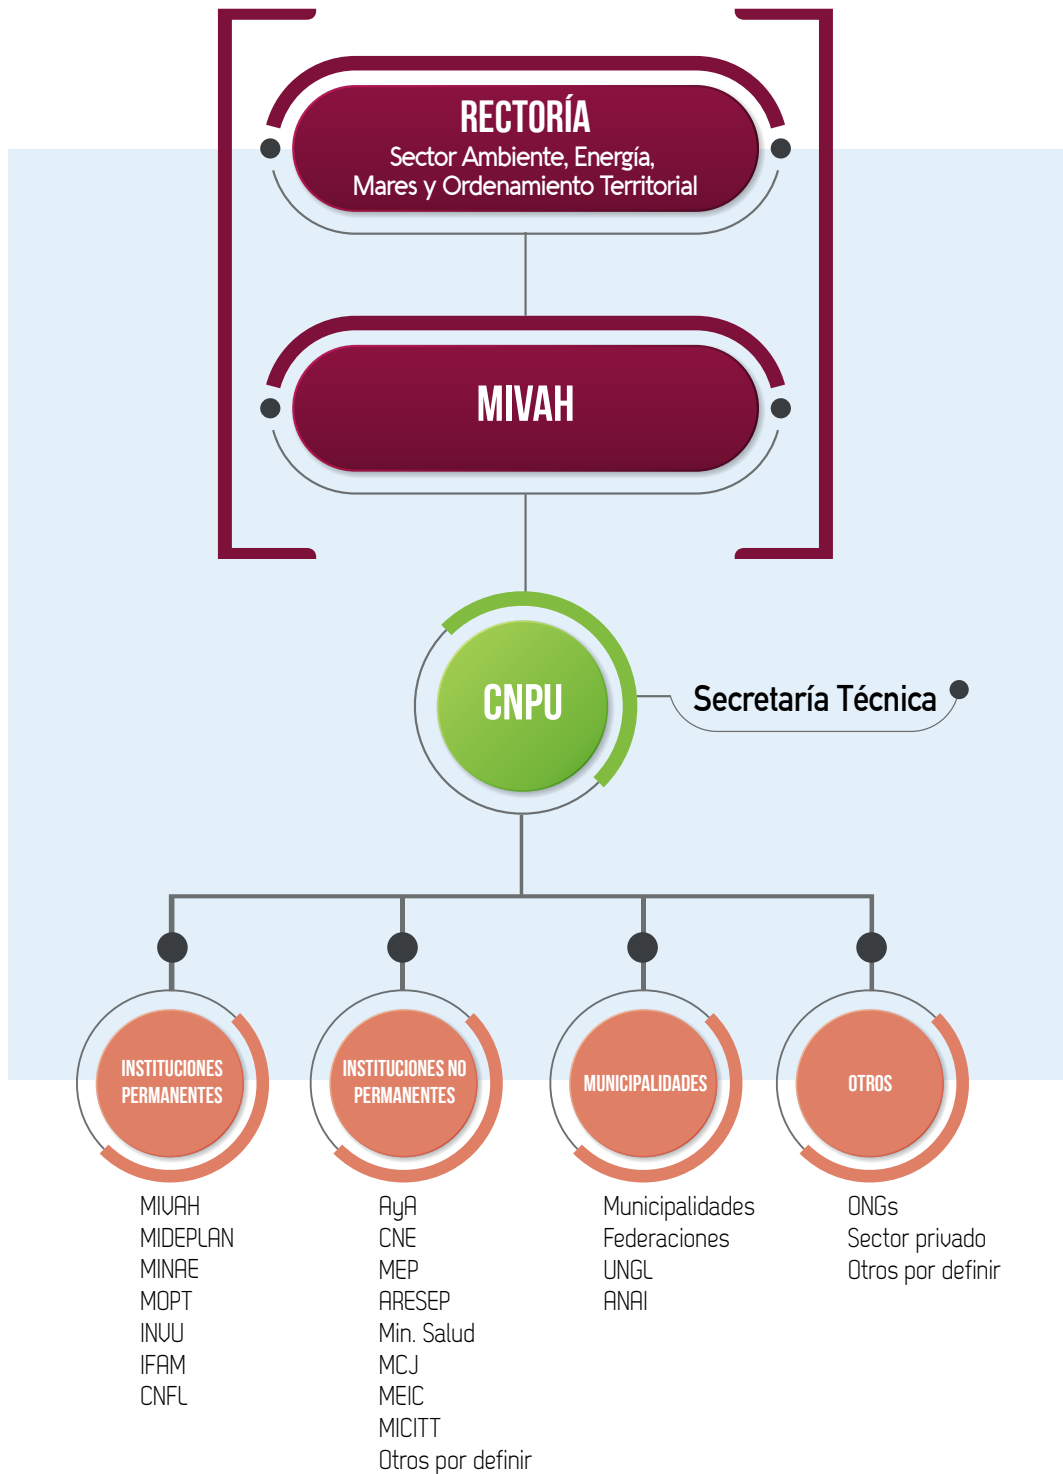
RECTORÍA
Sector Ambiente, Energía, Mares y Ordenamiento Territorial

MIVAH

CNPU

Secretaría Técnica

INSTITUCIONES PERMANENTES

INSTITUCIONES NO PERMANENTES

MUNICIPALIDADES

OTROS

MIVAH
MIDEPLAN
MINAE
MOPT
INVU
IFAM
CNFL

AyA
CNE
MEP
ARESEP
Min. Salud
MCJ
MEIC
MICITT
Otros por definir

Municipalidades
Federaciones
UNGL
ANAI

ONGs
Sector privado
Otros por definir